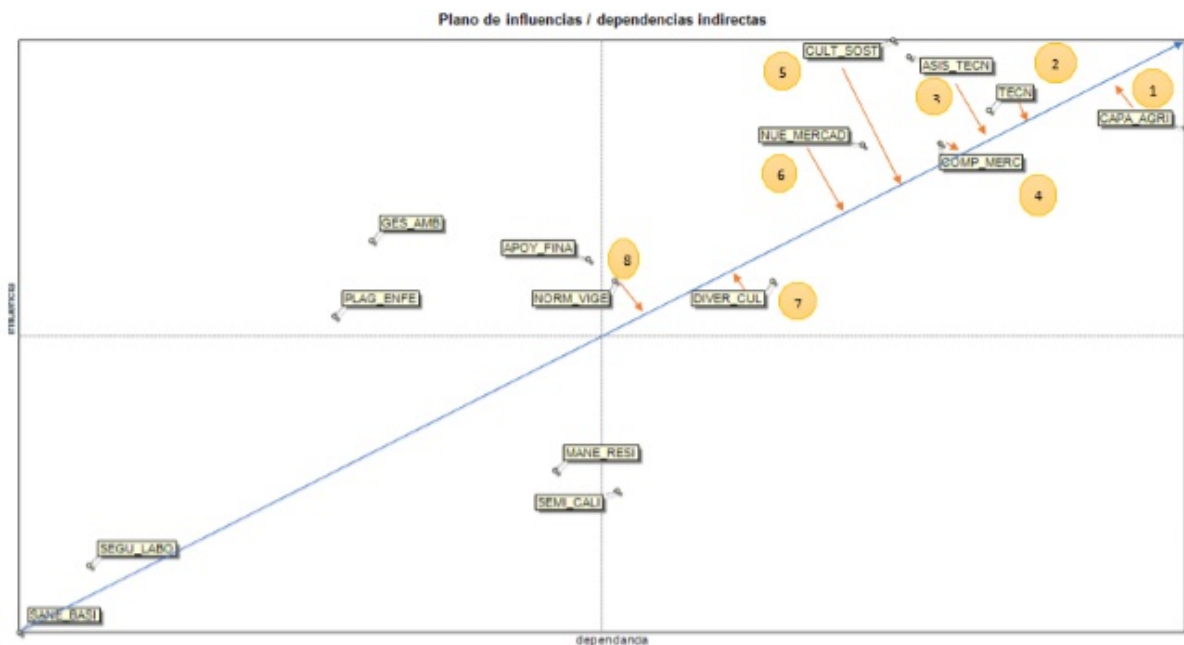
Plano de influencias / dependencias indirectas

CULT_SOST
ASIS_TECN
TECN
CAPA_AGRI
NUE_MERCAD
COMP_MERC
GES_AMB
APOY_FINA
NORM_VIGE
DIVER_CUL
PLAG_ENFE
MANE_RESI
SEMI_CALI
SEGU_LABO
SANE_BASI

1
2
3
4
5
6
7
8

influencia
dependencia